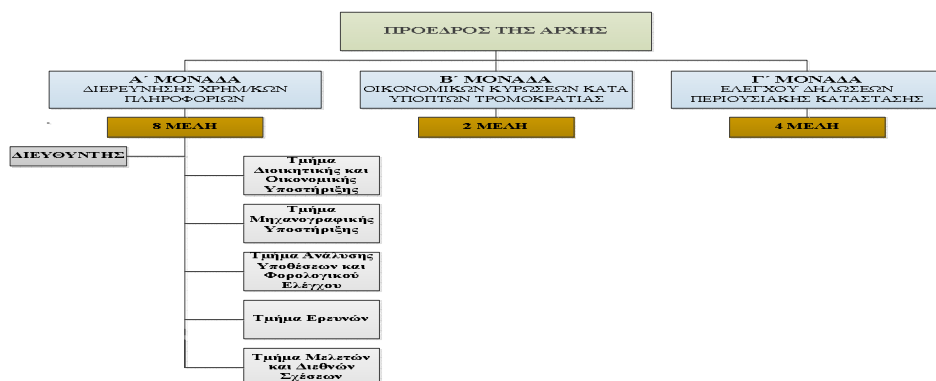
ΠΡΟΕΔΡΟΣ ΤΗΣ ΑΡΧΗΣ

Α΄ ΜΟΝΑΔΑ
ΔΙΕΡΕΥΝΗΣΗΣ ΧΡΗΜ/ΚΩΝ ΠΛΗΡΟΦΟΡΙΩΝ

Β΄ ΜΟΝΑΔΑ
ΟΙΚΟΝΟΜΙΚΩΝ ΚΥΡΩΣΕΩΝ ΚΑΤΑ ΥΠΟΠΤΩΝ ΤΡΟΜΟΚΡΑΤΙΑΣ

Γ΄ ΜΟΝΑΔΑ
ΕΛΕΓΧΟΥ ΔΗΛΩΣΕΩΝ ΠΕΡΙΟΥΣΙΑΚΗΣ ΚΑΤΑΣΤΑΣΗΣ

8 ΜΕΛΗ

2 ΜΕΛΗ

4 ΜΕΛΗ

ΔΙΕΥΘΥΝΤΗΣ

Τμήμα Διοικητικής και Οικονομικής Υποστήριξης

Τμήμα Μηχανογραφικής Υποστήριξης

Τμήμα Ανάλυσης Υποθέσεων και Φορολογικού Ελέγχου

Τμήμα Ερευνών

Τμήμα Μελετών και Διεθνών Σχέσεων